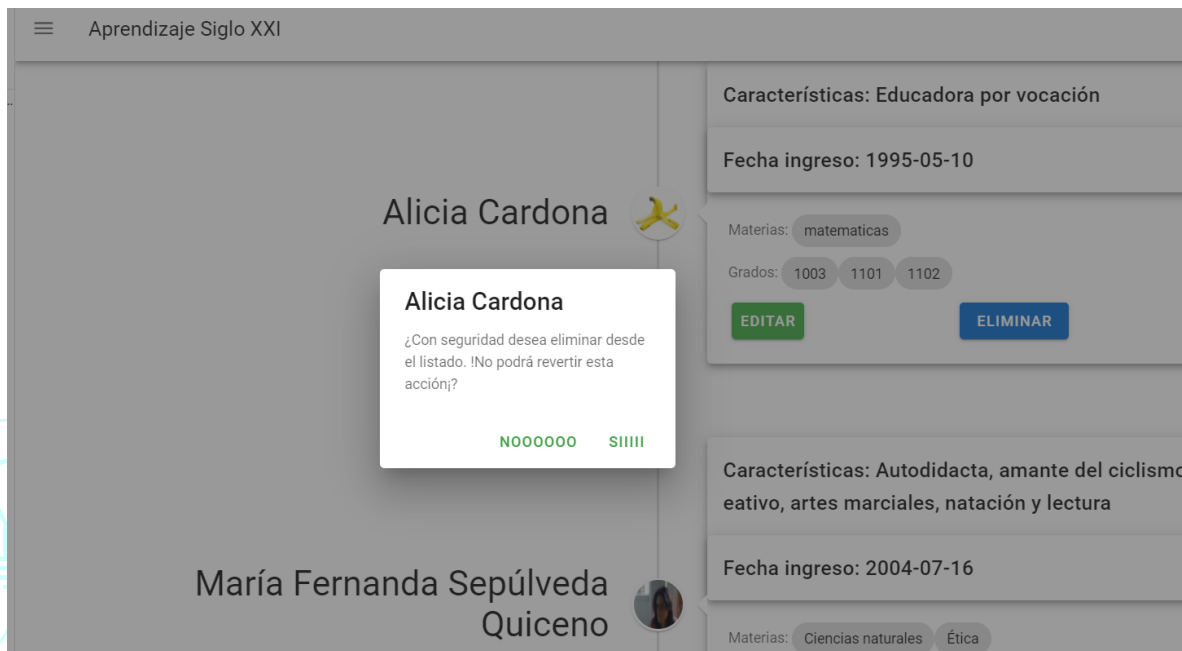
Aprendizaje Siglo XXI

Características: Educadora por vocación

Fecha ingreso: 1995-05-10

Alicia Cardona

Materias: matematicas

Grados: 1003 1101 1102

EDITAR ELIMINAR

Alicia Cardona

¿Con seguridad desea eliminar desde el listado. !No podrá revertir esta acción¡?

NOOOOOO SIIIII

Características: Autodidacta, amante del ciclismo eativo, artes marciales, natación y lectura

Fecha ingreso: 2004-07-16

María Fernanda Sepúlveda Quiceno

Materias: Ciencias naturales Ética